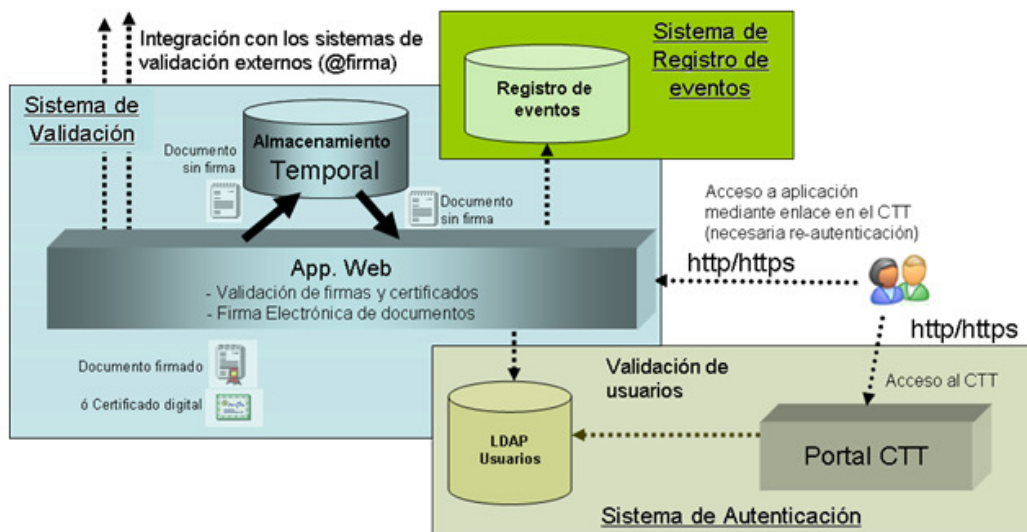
Integración con los sistemas de validación externos (@firma)

Sistema de Registro de eventos

Registro de eventos

Sistema de Validación

Almacenamiento Temporal

Documento sin firma

Documento sin firma

Acceso a aplicación mediante enlace en el CTT (necesaria re-autenticación)

App. Web
- Validación de firmas y certificados
- Firma Electrónica de documentos

http/https

http/https

Documento firmado

ó Certificado digital

Validación de usuarios

Acceso al CTT

LDAP Usuarios

Portal CTT

Sistema de Autenticación